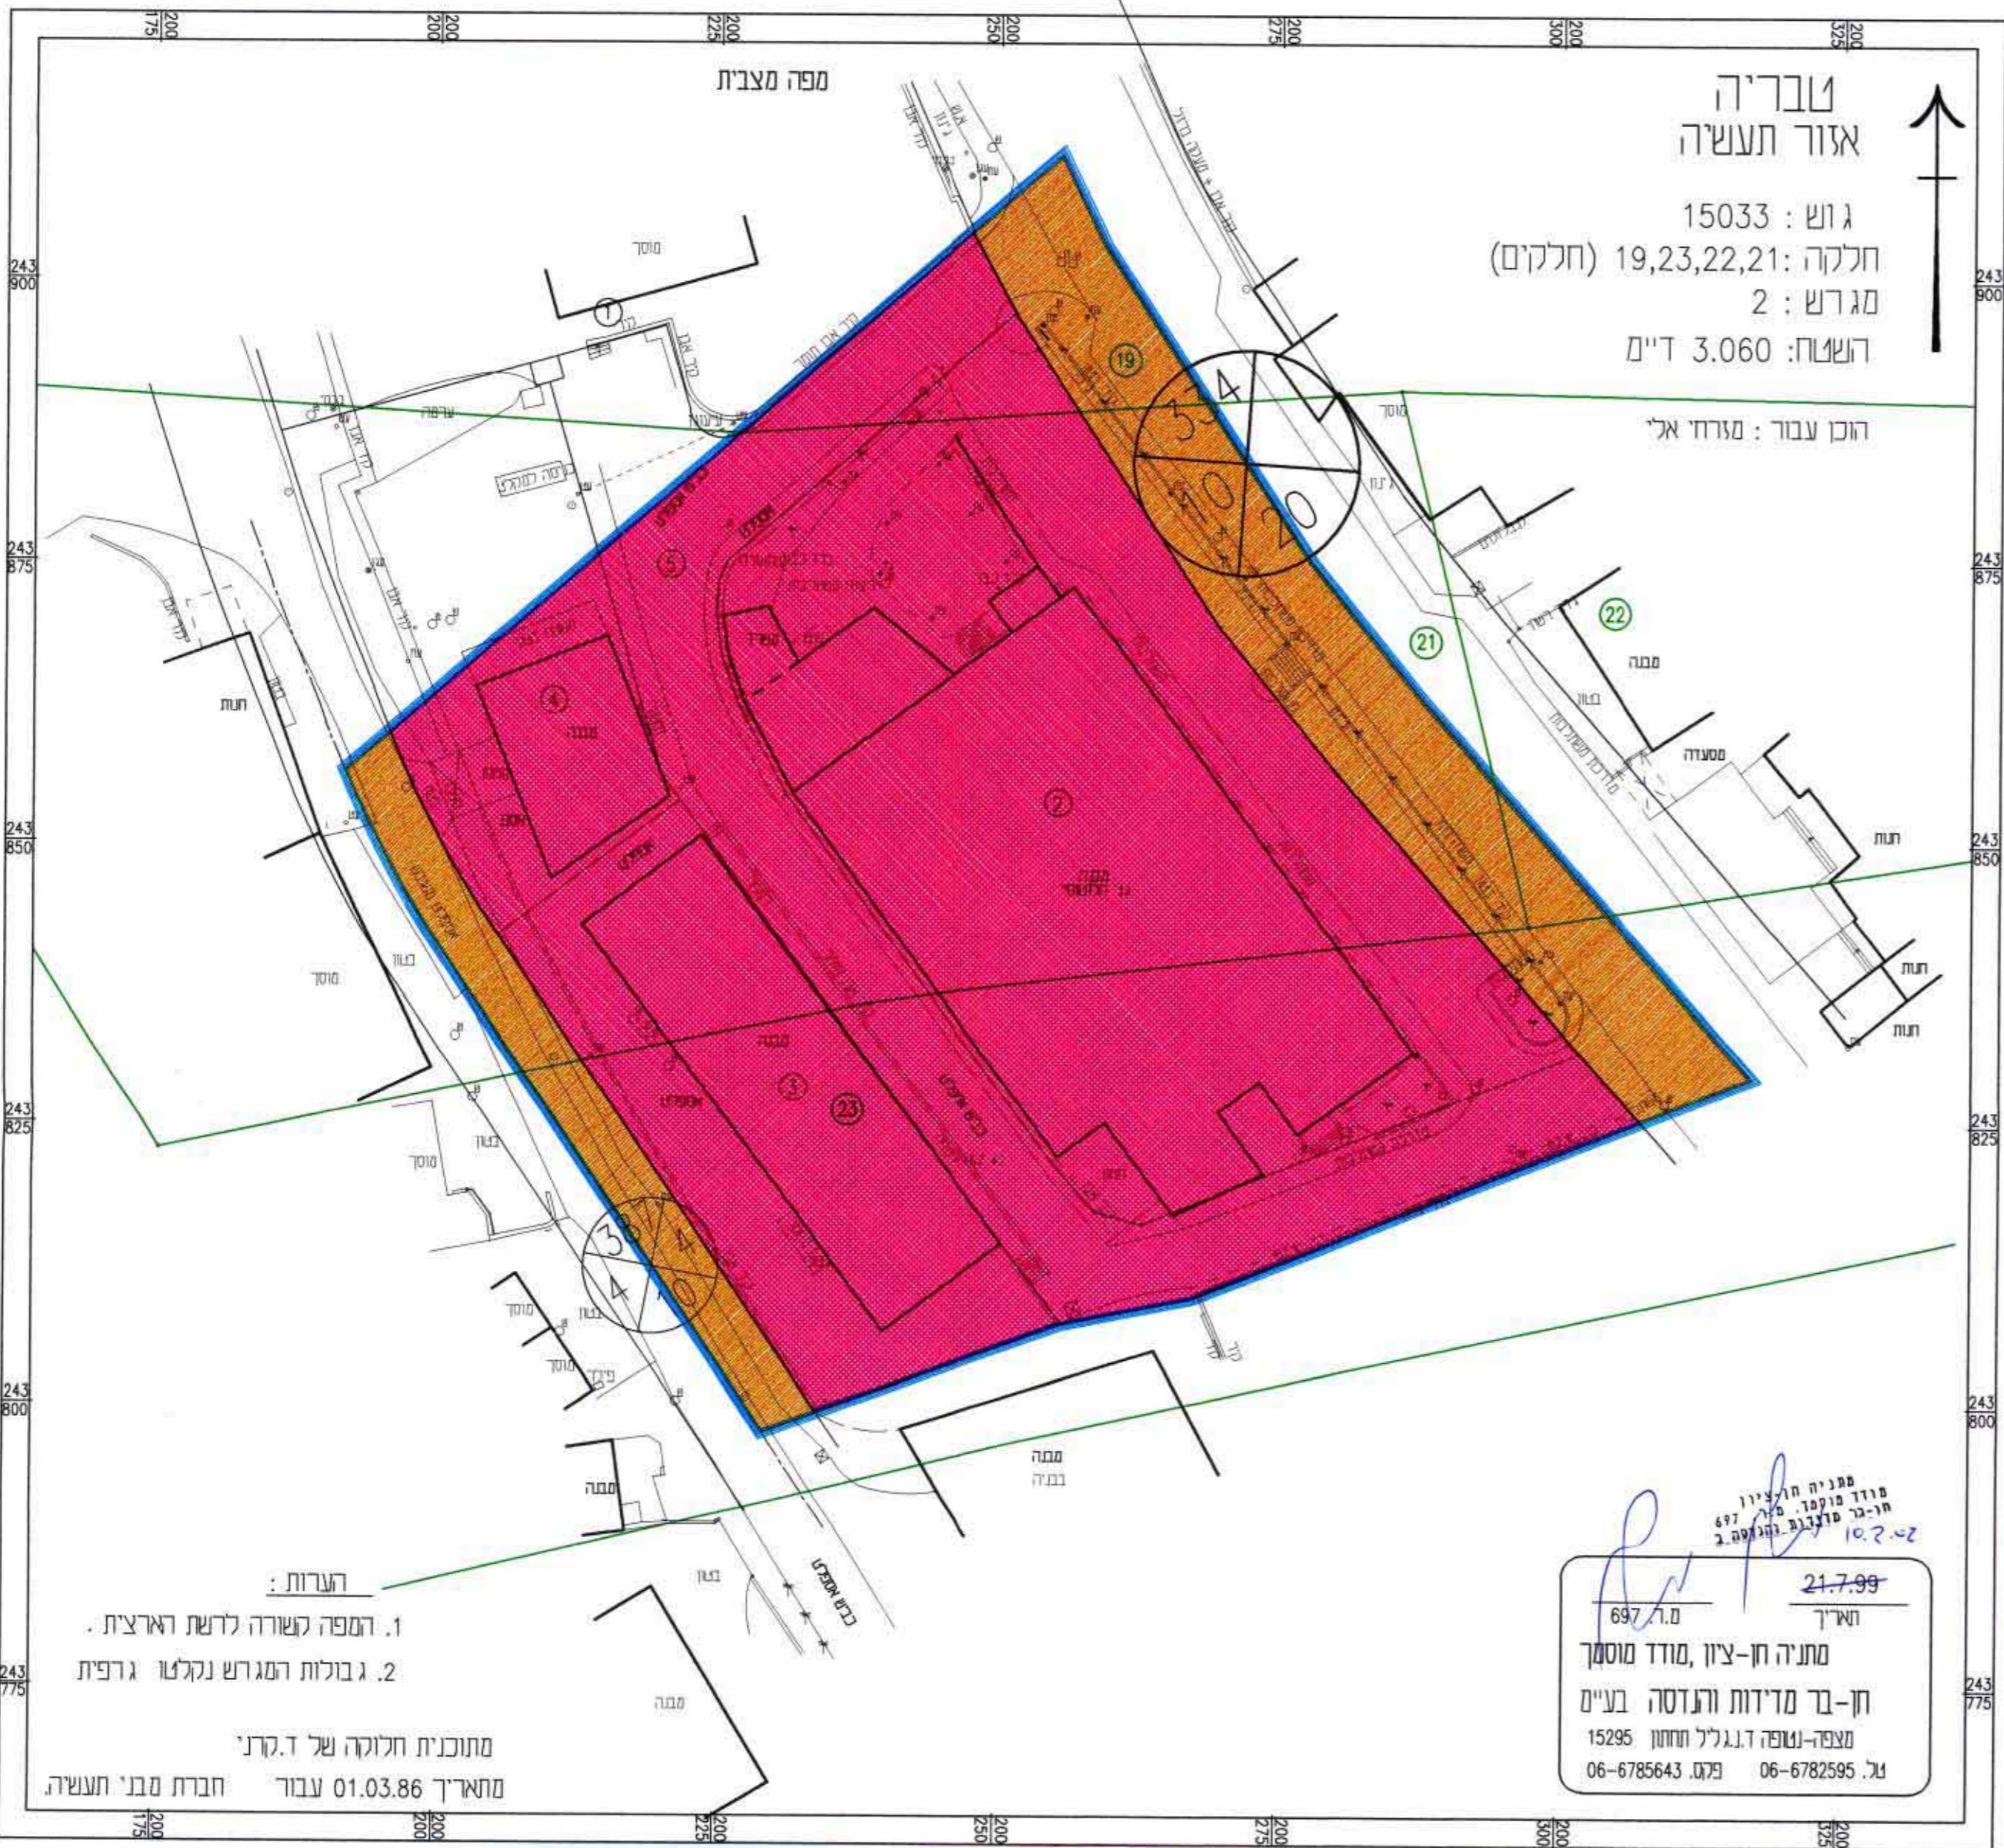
200 175
200 200
200 225
200 250
200 275
200 300
200 325

מפה מצבית

טבריה
אזור תעשיה

גוש : 15033
חלקה : 19,23,22,21 (חלקים)
מגרש : 2
השטח: 3.060 ד"מ

הוכן עבור : מזרחי אלי

243 900
243 875
243 850
243 825
243 800
243 775

19
21
22
23
2
3
4
5
34
10
20
38
44
40

מוסך
חנות
מבנה
מסעדה
בטון
ערפה
בניה

מתניה חן-ציון
מודד מוסמך
חן-בר מדידות והנדסה ב
697
10.2.02

21.7.99
תאריך
מ.ר. 697

מתניה חן-ציון ,מודד מוסמך
חן-בר מדידות והנדסה בע"מ
מצפה-נטופה ד.נ.גליל תחתון 15295
טל. 06-6782595 פקס. 06-6785643

הערות :
1. המפה קשורה לרשת הארצית .
2. גבולות המגרש נקלטו גרפית

מתוכנית חלוקה של ד.קרני
מתאריך 01.03.86 עבור חברת מבני תעשיה.